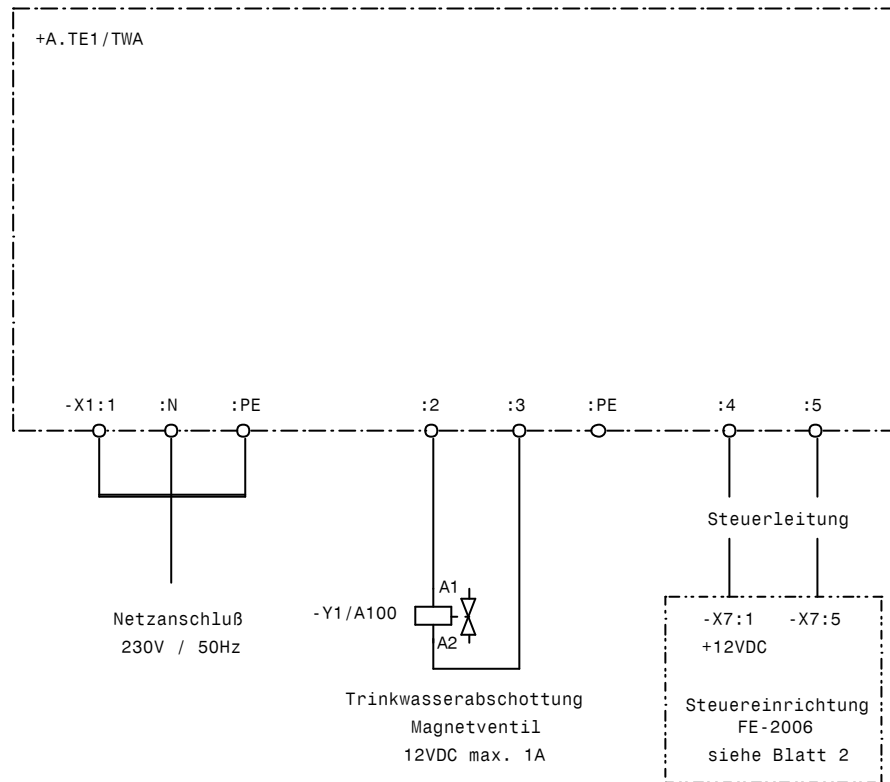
+A.TE1/TWA

-X1:1 :N :PE :2 :3 :PE :4 :5

Steuerleitung

A1

-Y1/A100

A2

Netzanschluß
230V / 50Hz

-X7:1 -X7:5
+12VDC

Trinkwasserabschottung
Magnetventil
12VDC max. 1A

Steuereinrichtung
FE-2006
siehe Blatt 2